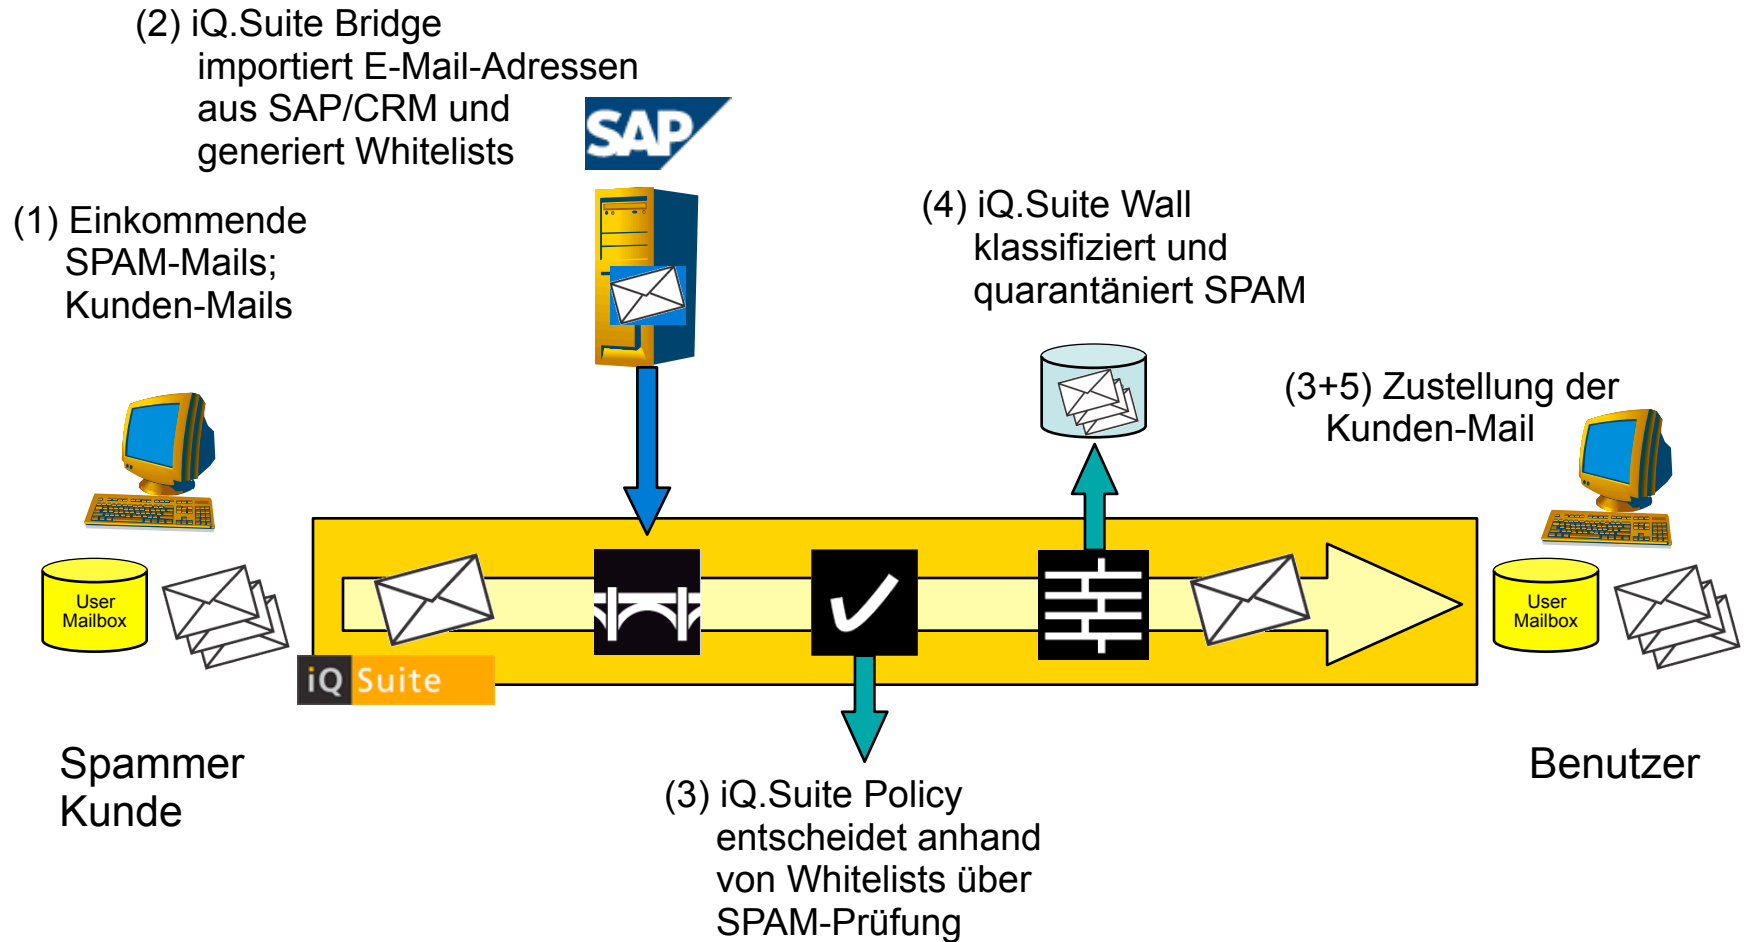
(2) iQ.Suite Bridge importiert E-Mail-Adressen aus SAP/CRM und generiert Whitelists

SAP

(1) Einkommende SPAM-Mails; Kunden-Mails

(4) iQ.Suite Wall klassifiziert und quarantäniert SPAM

(3+5) Zustellung der Kunden-Mail

User Mailbox

iQ Suite

User Mailbox

Spammer Kunde

Benutzer

(3) iQ.Suite Policy entscheidet anhand von Whitelists über SPAM-Prüfung